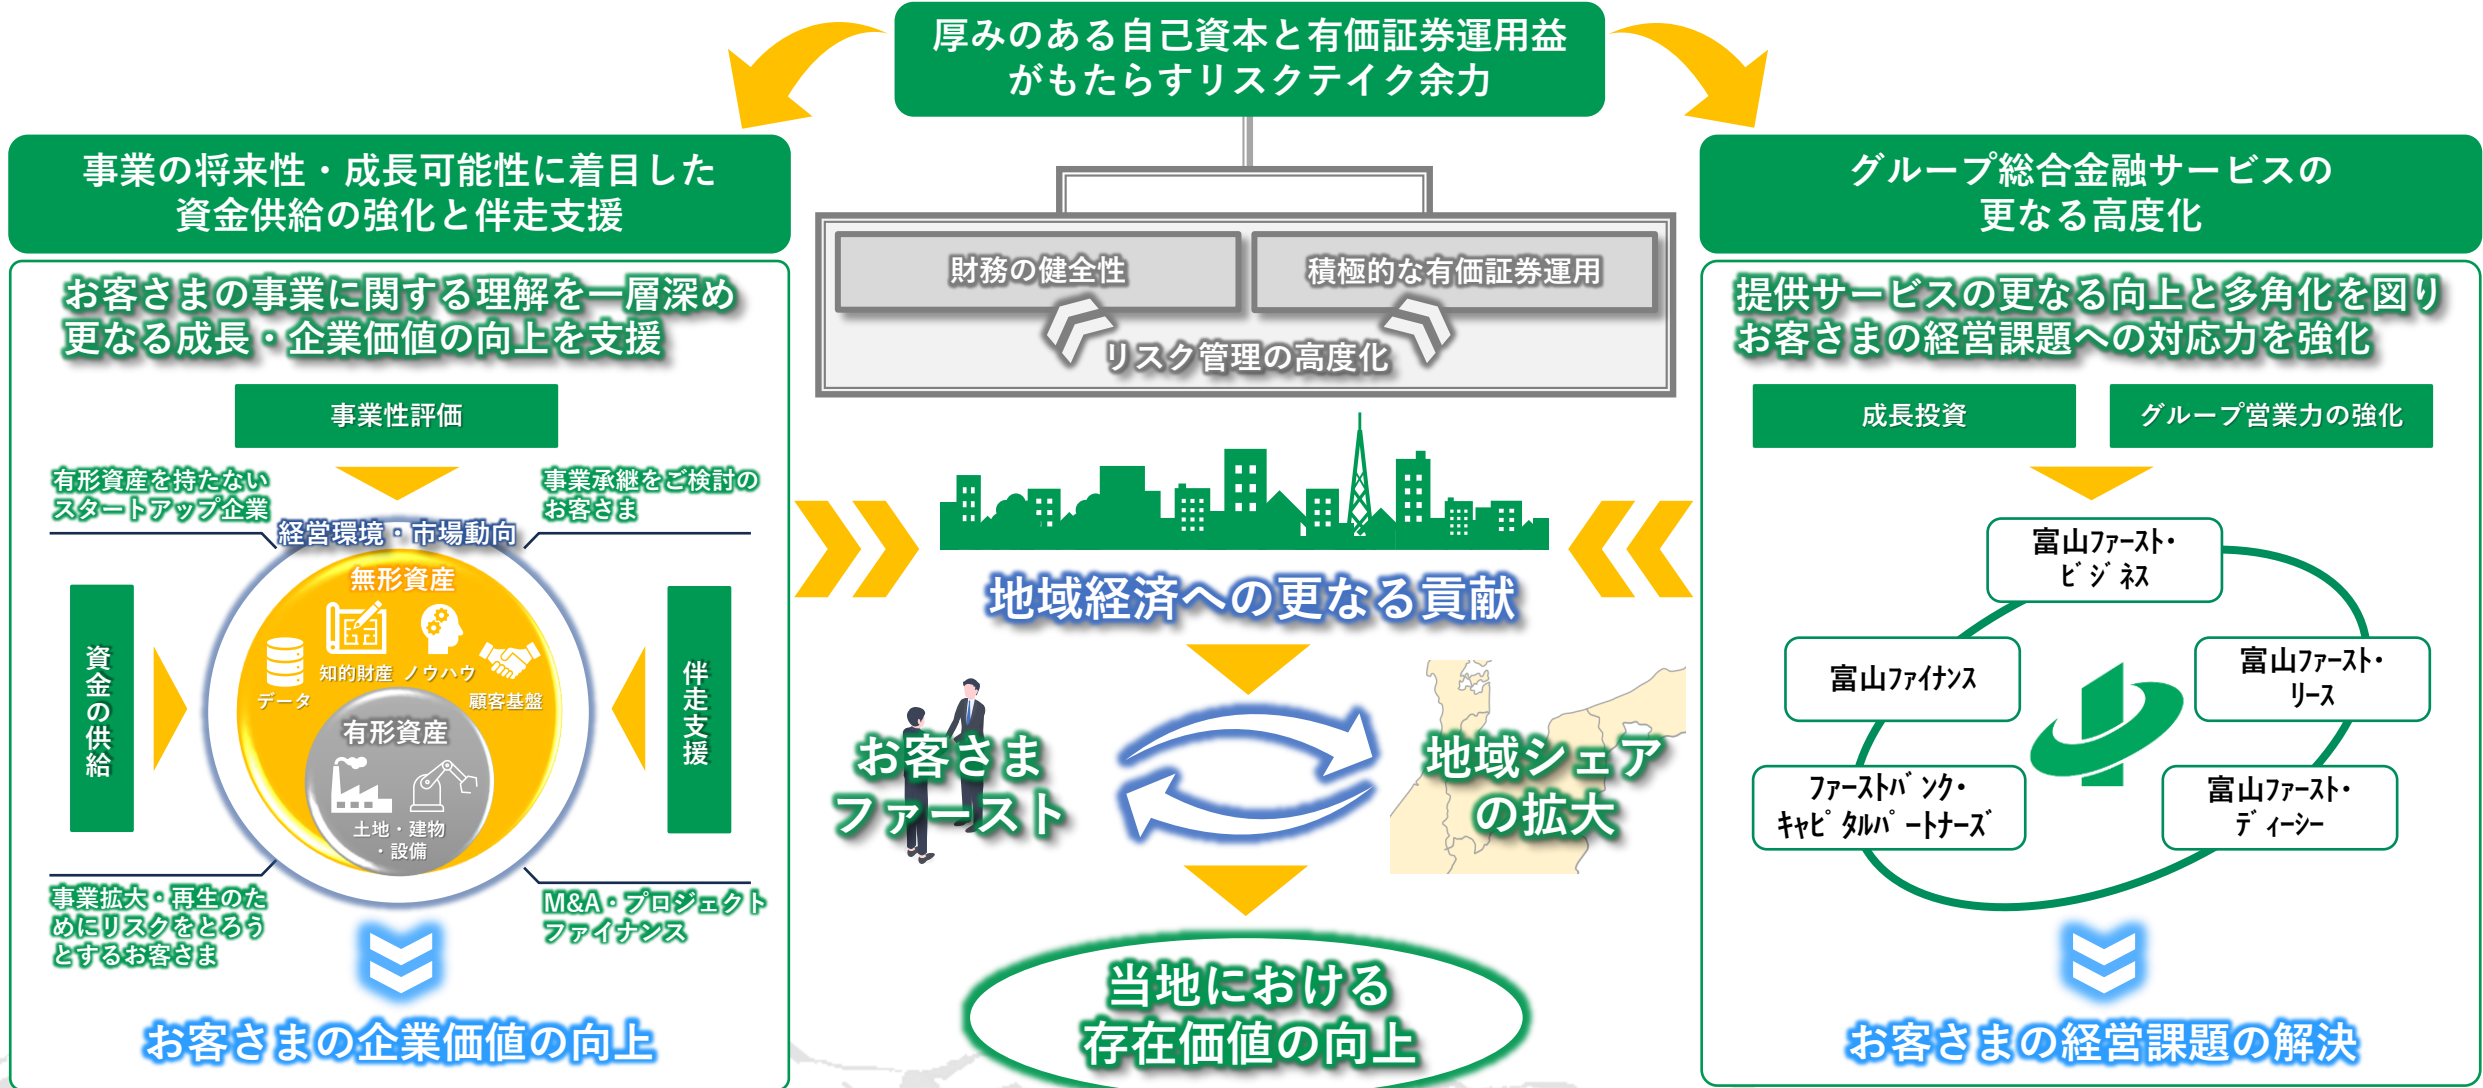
厚みのある自己資本と有価証券運用益がもたらすリスクテイク余力

事業の将来性・成長可能性に着目した資金供給の強化と伴走支援

お客さまの事業に関する理解を一層深め更なる成長・企業価値の向上を支援

事業性評価

有形資産を持たないスタートアップ企業

事業承継をご検討のお客さま

経営環境・市場動向

無形資産

データ

知的財産

ノウハウ

顧客基盤

有形資産

土地・建物・設備

資金の供給

伴走支援

事業拡大・再生のためにリスクをとろうとするお客さま

M&A・プロジェクトファイナンス

お客さまの企業価値の向上

財務の健全性

積極的な有価証券運用

リスク管理の高度化

地域経済への更なる貢献

お客さまファースト

地域シェアの拡大

当地における存在価値の向上

グループ総合金融サービスの更なる高度化

提供サービスの更なる向上と多角化を図りお客さまの経営課題への対応力を強化

成長投資

グループ営業力の強化

富山ファースト・ビジネス

富山ファイナンス

富山ファースト・リース

ファーストバンク・キャピタルパートナーズ

富山ファースト・ディーシー

お客さまの経営課題の解決